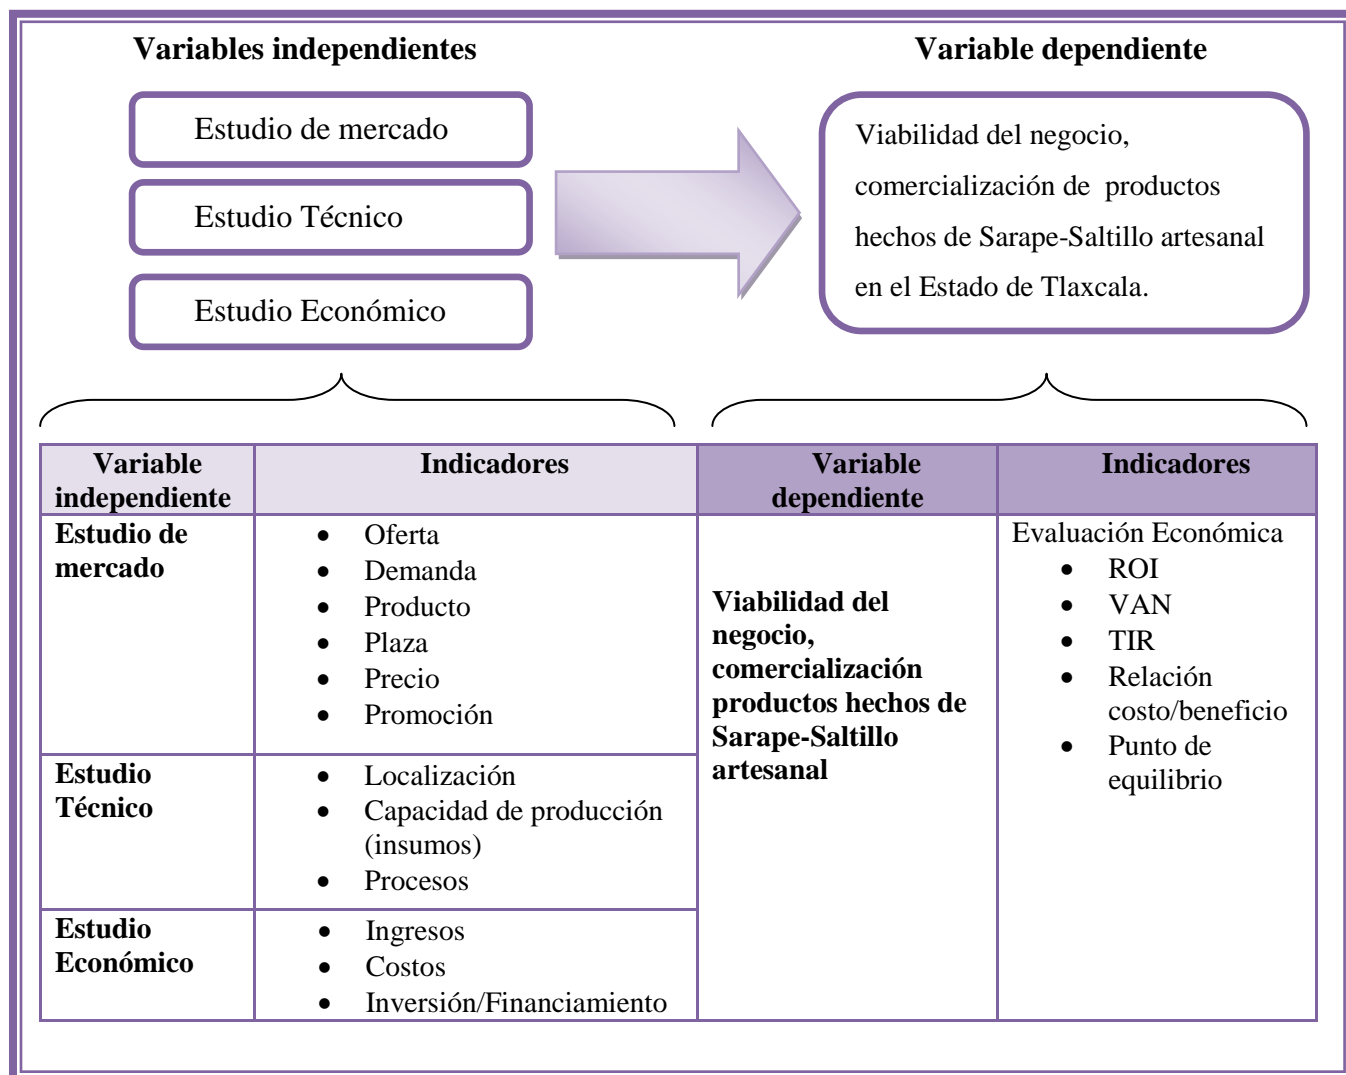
Variables independientes

Variable dependiente

Estudio de mercado

Estudio Técnico

Estudio Económico

Viabilidad del negocio, comercialización de productos hechos de Sarape-Saltillo artesanal en el Estado de Tlaxcala.

| Variable independiente | Indicadores | Variable dependiente | Indicadores |
|---|---|---|---|
| **Estudio de mercado** | • Oferta<br>• Demanda<br>• Producto<br>• Plaza<br>• Precio<br>• Promoción | **Viabilidad del negocio, comercialización productos hechos de Sarape-Saltillo artesanal** | Evaluación Económica<br>• ROI<br>• VAN<br>• TIR<br>• Relación costo/beneficio<br>• Punto de equilibrio |
| **Estudio Técnico** | • Localización<br>• Capacidad de producción (insumos)<br>• Procesos | | |
| **Estudio Económico** | • Ingresos<br>• Costos<br>• Inversión/Financiamiento | | |